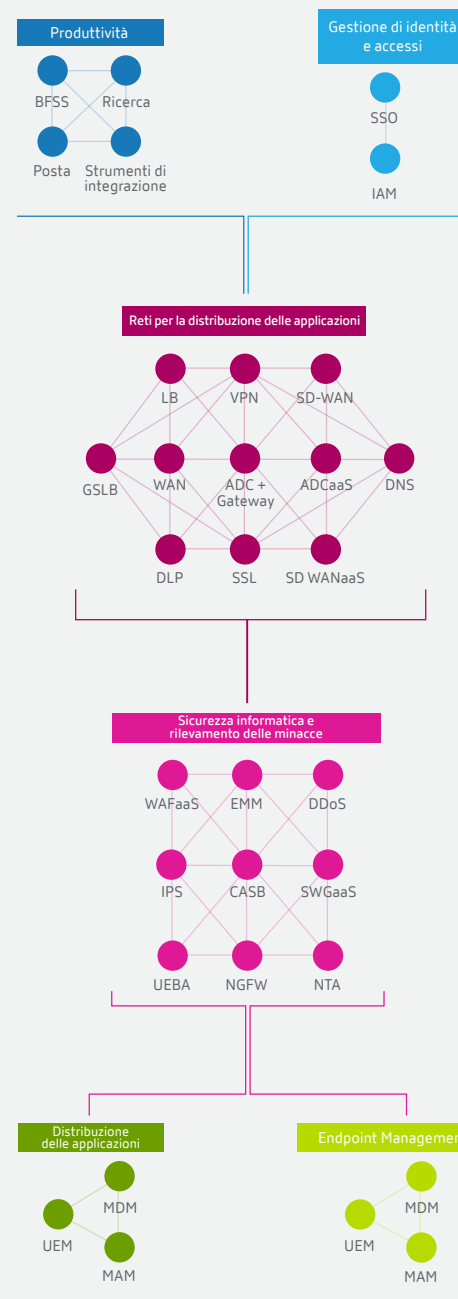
Produttività

BFSS
Ricerca
Posta
Strumenti di integrazione

Gestione di identità e accessi

SSO
IAM

Reti per la distribuzione delle applicazioni

LB
VPN
SD-WAN
GSLB
WAN
ADC + Gateway
ADCaaS
DNS
DLP
SSL
SD WANaaS

Sicurezza informatica e rilevamento delle minacce

WAFaaS
EMM
DDoS
IPS
CASB
SWGaaS
UEBA
NGFW
NTA

Distribuzione delle applicazioni

MDM
UEM
MAM

Endpoint Managemer

MDM
UEM
MAM